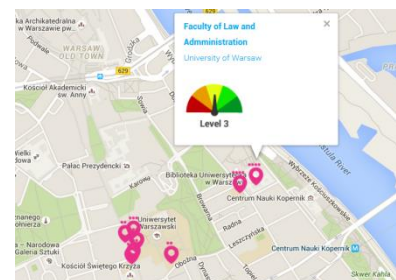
Faculty of Law and Administration
University of Warsaw
×
Level 3

Bazylika Archikatedralna w Warszawie pw...
WARSAW OLD TOWN
Podwale
Grodzka
629
Kościół Akademicki św. Anny
Wielki
Pałac Prezydencki
Karowa
Biblioteka Uniwersytecka w Warsz...
Wybrzeże Kościuszkowskie
Centrum Nauki Kopernik
Uniwersytet Warszawski
Dobra
Radna
Leszczyńska
Centrum Nauki Kopernik
Narodowa Galeria Sztuki
Kościół Świętego Krzyża
Oboźna
Topiel
Skwer Kahla